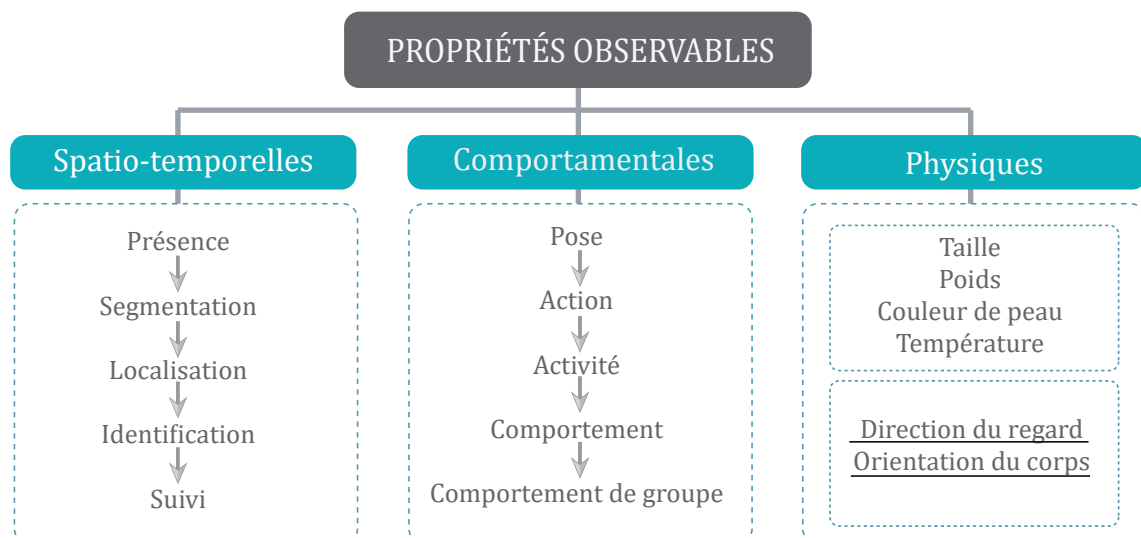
PROPRIÉTÉS OBSERVABLES

Spatio-temporelles

Présence
Segmentation
Localisation
Identification
Suivi

Comportamentales

Pose
Action
Activité
Comportement
Comportement de groupe

Physiques

Taille
Poids
Couleur de peau
Température

Direction du regard
Orientation du corps